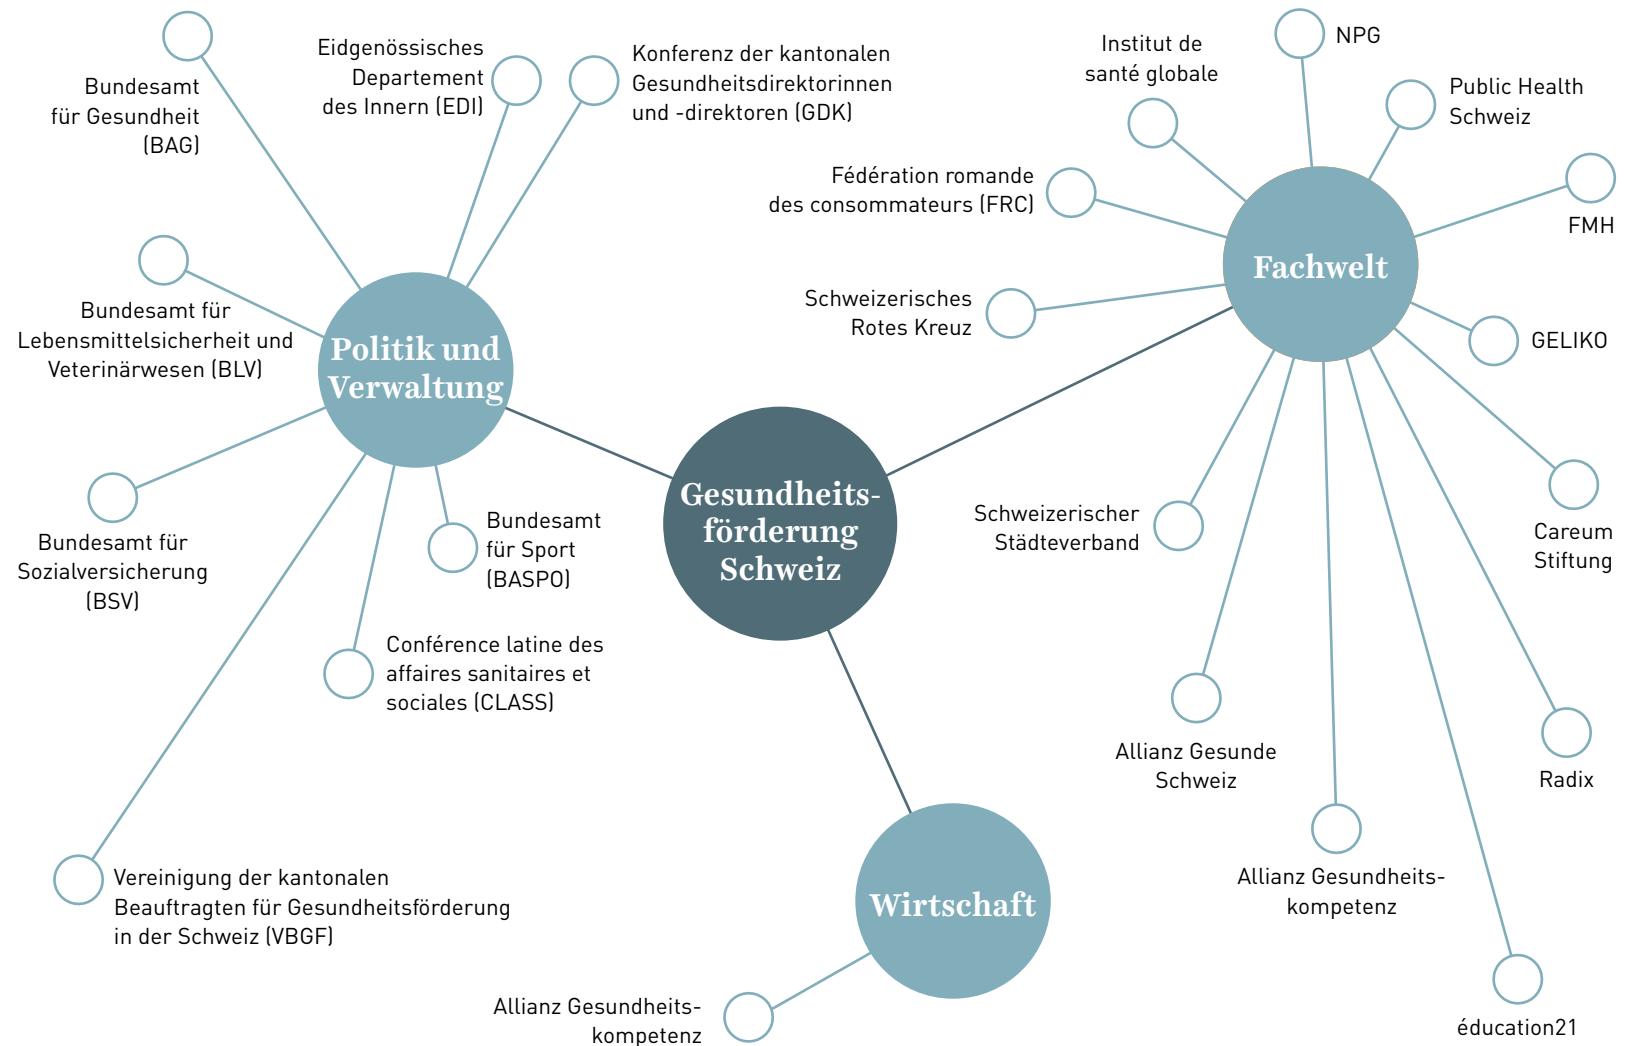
Gesundheitsförderung Schweiz

Politik und Verwaltung

Bundesamt für Gesundheit (BAG)

Eidgenössisches Departement des Innern (EDI)

Konferenz der kantonalen Gesundheitsdirektorinnen und -direktoren (GDK)

Bundesamt für Lebensmittelsicherheit und Veterinärwesen (BLV)

Bundesamt für Sozialversicherung (BSV)

Bundesamt für Sport (BASPO)

Conférence latine des affaires sanitaires et sociales (CLASS)

Vereinigung der kantonalen Beauftragten für Gesundheitsförderung in der Schweiz (VBGF)

Fachwelt

Institut de santé globale

NPG

Public Health Schweiz

FMH

Fédération romande des consommateurs (FRC)

Schweizerisches Rotes Kreuz

GELIKO

Schweizerischer Städteverband

Careum Stiftung

Allianz Gesunde Schweiz

Radix

Allianz Gesundheitskompetenz

éducation21

Wirtschaft

Allianz Gesundheitskompetenz